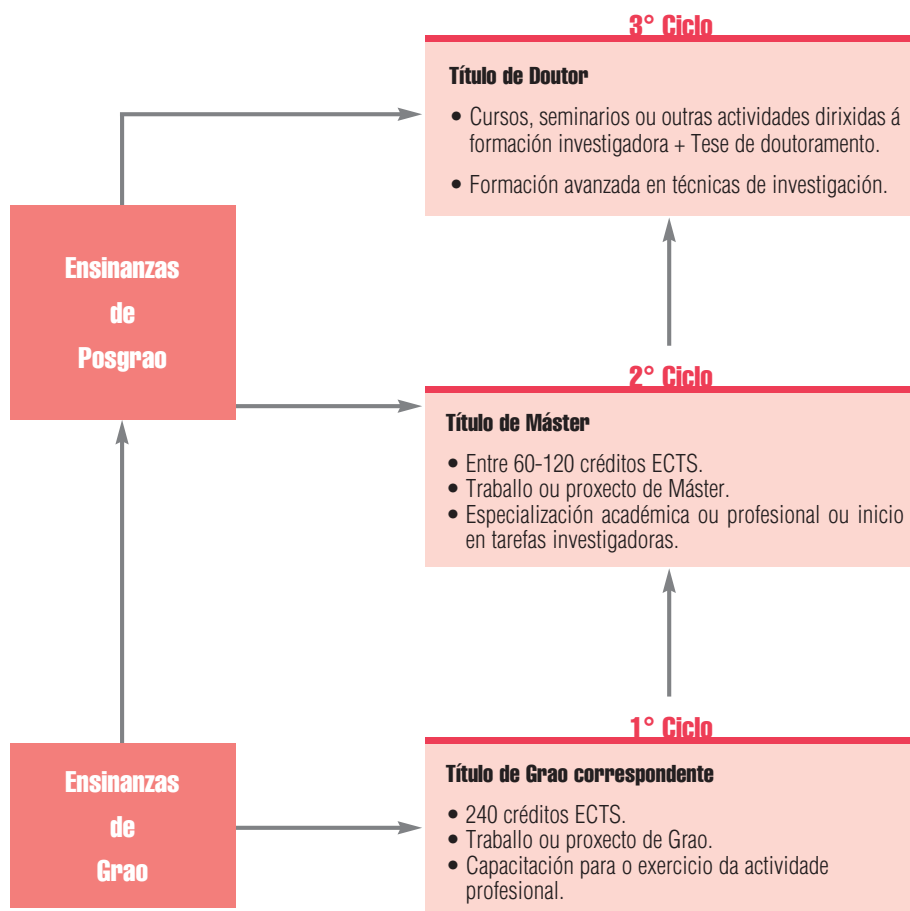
3° Ciclo

Título de Doutor

• Cursos, seminarios ou outras actividades dirixidas á formación investigadora + Tese de doutoramento.

• Formación avanzada en técnicas de investigación.

Ensinanzas de Posgrao

2° Ciclo

Título de Máster

• Entre 60-120 créditos ECTS.
• Traballo ou proxecto de Máster.
• Especialización académica ou profesional ou inicio en tarefas investigadoras.

1° Ciclo

Ensinanzas de Grao

Título de Grao correspondente

• 240 créditos ECTS.
• Traballo ou proxecto de Grao.
• Capacitación para o exercicio da actividade profesional.